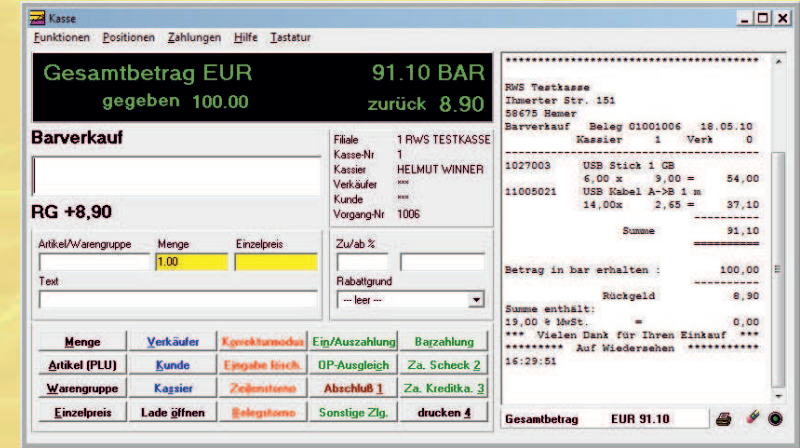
Kasse

Funktionen Positionen Zahlungen Hilfe Tastatur

Gesamtbetrag EUR 91.10 BAR
gegeben 100.00 zurück 8.90

Barverkauf

RG +8,90

| Filiale | 1 RWS TESTKASSE |
|---|---|
| Kasse-Nr | 1 |
| Kassier | HELMUT WINNER |
| Verkäufer | *** |
| Kunde | *** |
| Vorgang-Nr | 1006 |

Artikel/Warengruppe Menge Einzelpreis
1.00
Text

Zu/ab %
Rabattgrund
-- leer --

| Menge | Verkäufer | Korrekturmodus | Ein/Auszahlung | Barzahlung |
|---|---|---|---|---|
| Artikel (PLU) | Kunde | Eingabe lösch. | OP-Ausgleich | Za. Scheck 2 |
| Warengruppe | Kassier | Zeilenstorno | Abschluß 1 | Za. Kreditka. 3 |
| Einzelpreis | Lade öffnen | Belegstorno | Sonstige Zlg. | drucken 4 |

****************************************

RWS Testkasse
Ihmerter Str. 151
58675 Hemer
Barverkauf Beleg 01001006 18.05.10
Kassier 1 Verk 0
----------------------------------------
1027003 USB Stick 1 GB
6,00 x 9,00 = 54,00
11005021 USB Kabel A->B 1 m
14,00x 2,65 = 37,10
----------
Summe 91,10
==========

Betrag in bar erhalten : 100,00
----------
Rückgeld 8,90
Summe enthält:
19,00 % MwSt. = 0,00
*** Vielen Dank für Ihren Einkauf ***
********* Auf Wiedersehen ***********
16:29:51

Gesamtbetrag EUR 91.10